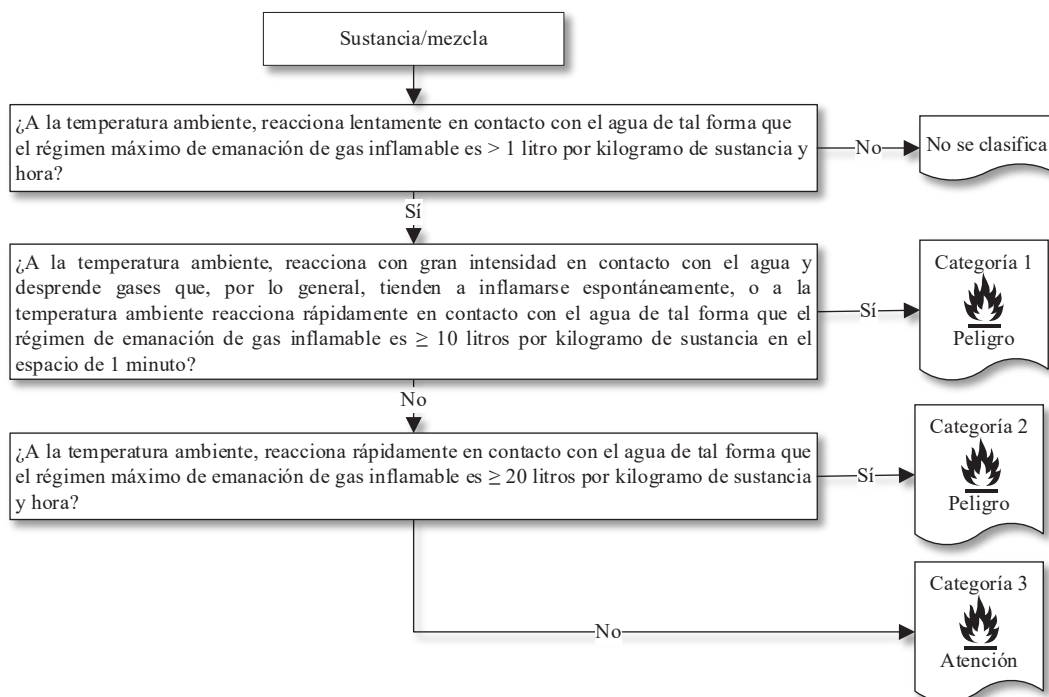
Sustancia/mezcla

¿A la temperatura ambiente, reacciona lentamente en contacto con el agua de tal forma que el régimen máximo de emanación de gas inflamable es > 1 litro por kilogramo de sustancia y hora?

No

No se clasifica

Sí

¿A la temperatura ambiente, reacciona con gran intensidad en contacto con el agua y desprende gases que, por lo general, tienden a inflamarse espontáneamente, o a la temperatura ambiente reacciona rápidamente en contacto con el agua de tal forma que el régimen de emanación de gas inflamable es $\geq$ 10 litros por kilogramo de sustancia en el espacio de 1 minuto?

Sí

Categoría 1
Peligro

No

¿A la temperatura ambiente, reacciona rápidamente en contacto con el agua de tal forma que el régimen máximo de emanación de gas inflamable es $\geq$ 20 litros por kilogramo de sustancia y hora?

Sí

Categoría 2
Peligro

No

Categoría 3
Atención